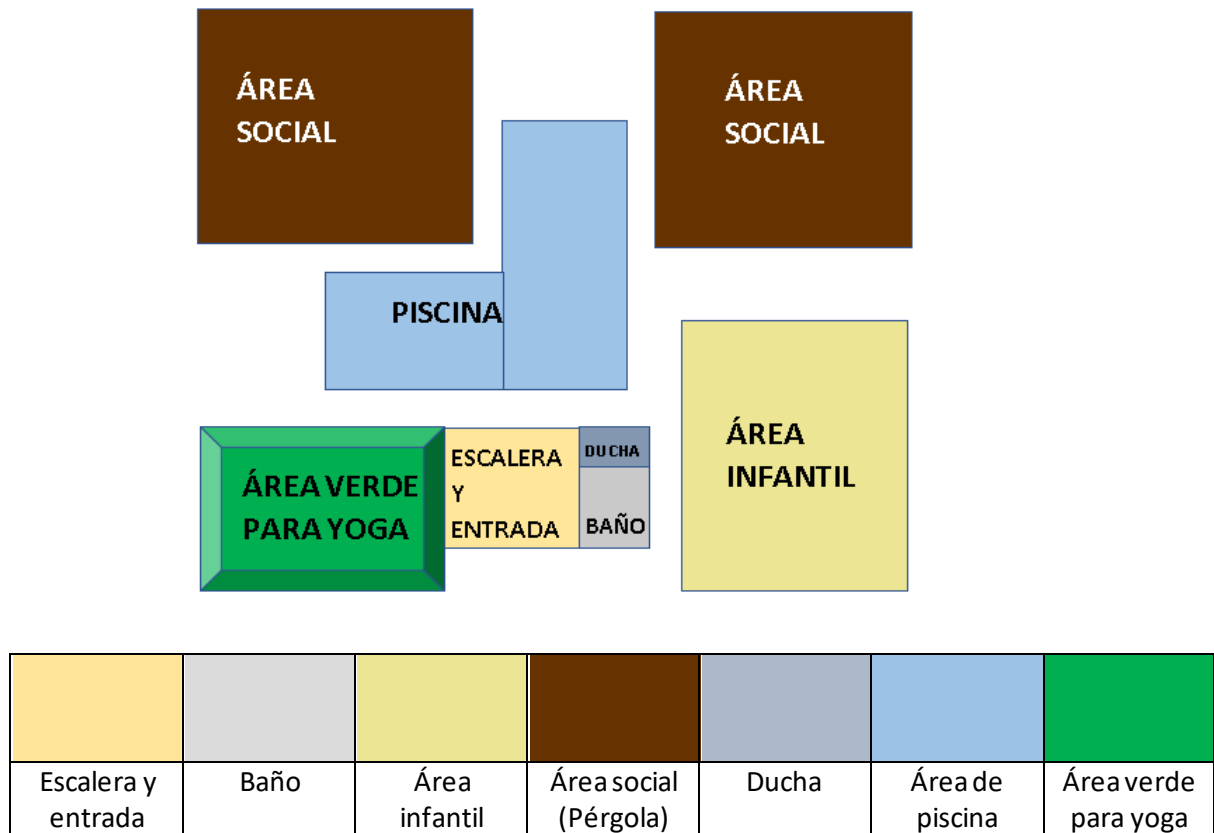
ÁREA SOCIAL

ÁREA SOCIAL

PISCINA

ÁREA INFANTIL

ÁREA VERDE PARA YOGA

ESCALERA Y ENTRADA

DUCHA

BAÑO

| | | | | | | |
|---|---|---|---|---|---|---|
| Escalera y entrada | Baño | Área infantil | Área social (Pérgola) | Ducha | Área de piscina | Área verde para yoga |